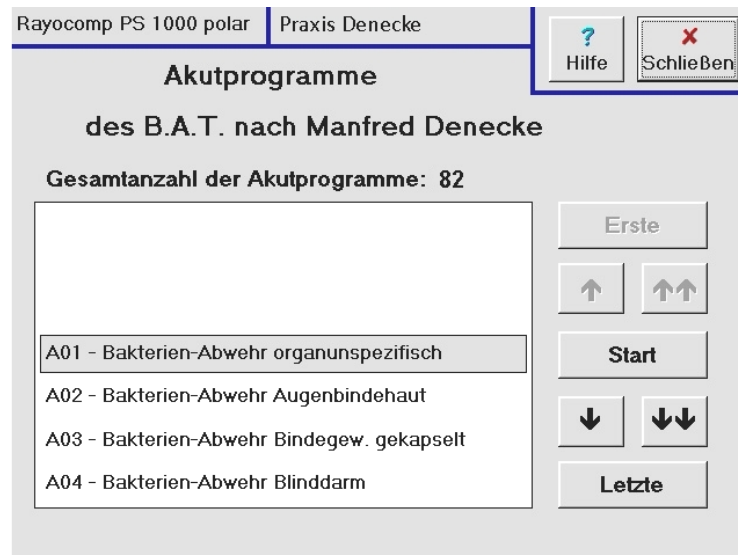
Rayocomp PS 1000 polar | Praxis Denecke

? Hilfe

✘ Schließen

Akutprogramme

des B.A.T. nach Manfred Denecke

Gesamtanzahl der Akutprogramme: 82

A01 - Bakterien-Abwehr organunspezifisch

A02 - Bakterien-Abwehr Augenbindehaut

A03 - Bakterien-Abwehr Bindegew. gekapselt

A04 - Bakterien-Abwehr Blinddarm

Erste

↑ ↑↑

Start

↓ ↓↓

Letzte